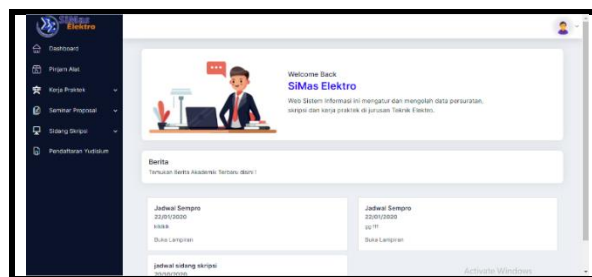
SiMas Elektro

Dashboard
Pinjam Alat
Kerja Praktek
Seminar Proposal
Sidang Skripsi
Pendaftaran Yudisium

Welcome Back
SiMas Elektro
Web Sistem Informasi ini mengatur dan mengolah data persuratan, skripsi dan kerja praktek di jurusan Teknik Elektro.

Berita
Temukan Berita Akademik Terbaru disini !

Jadwal Sempro
22/01/2020
kkkkk
Buka Lampiran

Jadwal Sempro
22/01/2020
gg n
Buka Lampiran

jadwal sidang skripsi
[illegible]

Activate Windows